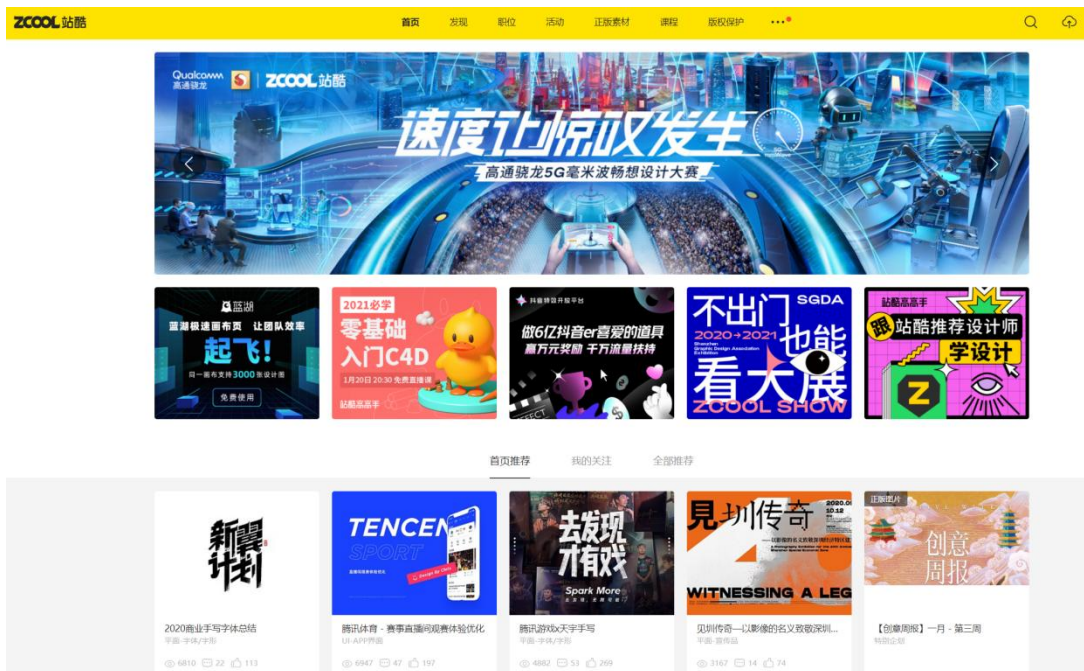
ZCOOL站酷

首页 发现 职位 活动 正版素材 课程 版权保护 •••

Qualcomm 高通骁龙 | ZCOOL站酷

速度让惊叹发生

高通骁龙5G毫米波畅想设计大赛

蓝湖

蓝湖极速画布页 让团队效率

起飞!

同一画布支持3000张设计图

免费使用

2021必学

零基础 入门C4D

1月20日 20:30 免费直播课

站酷高高手

抖音特效开发平台

做6亿抖音er喜爱的道具

百万元奖励 千万流量扶持

不出门 SGDA

2020→2021

也能

看大展

ZCOOL SHOW

站酷高高手

跟 站酷推荐设计师 学设计

首页推荐 我的关注 全部推荐

新疆计划

2020商业手写字体总结

平面-字体/字形

6810 22 113

TENCENT SPORT

腾讯体育 - 赛事直播间观赛体验优化

UI-APP界面

6947 47 197

去发现 才有戏

Spark More

腾讯游戏x天宇手写

平面-字体/字形

4882 53 269

见圳传奇

2020.00 10.12

WITNESSING A LEG

见圳传奇—以影像的名义致敬深圳...

平面-宣传品

3167 14 74

正版图片

创意 周报

【创意周报】一月 - 第三周

特别企划